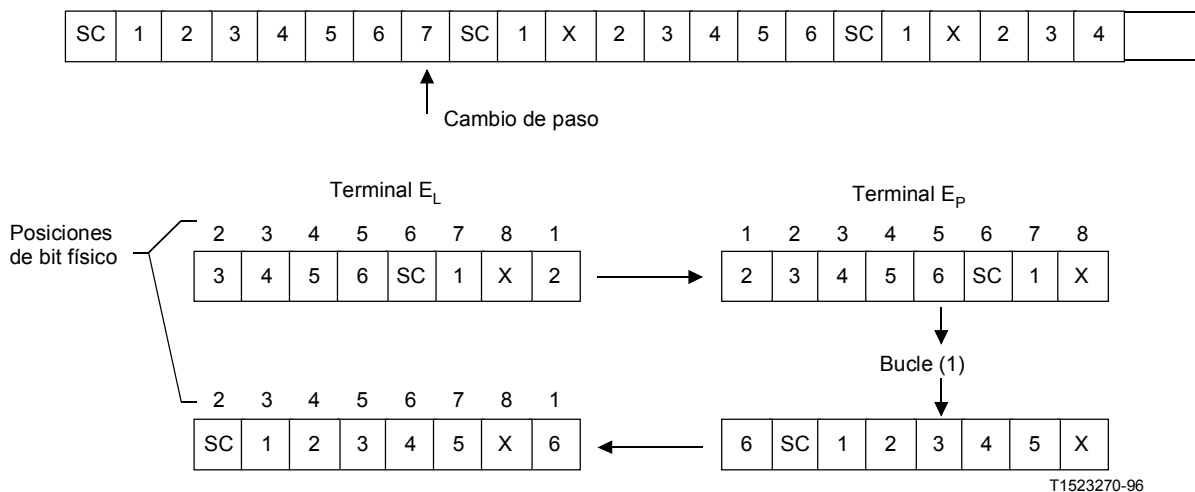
| SC | 1 | 2 | 3 | 4 | 5 | 6 | 7 | SC | 1 | X | 2 | 3 | 4 | 5 | 6 | SC | 1 | X | 2 | 3 | 4 | |
|---|---|---|---|---|---|---|---|---|---|---|---|---|---|---|---|---|---|---|---|---|---|---|

Cambio de paso

Terminal $E_L$

Terminal $E_P$

Posiciones de bit físico

| 2 | 3 | 4 | 5 | 6 | 7 | 8 | 1 |
|---|---|---|---|---|---|---|---|
| 3 | 4 | 5 | 6 | SC | 1 | X | 2 |

| 1 | 2 | 3 | 4 | 5 | 6 | 7 | 8 |
|---|---|---|---|---|---|---|---|
| 2 | 3 | 4 | 5 | 6 | SC | 1 | X |

Bucle (1)

| 2 | 3 | 4 | 5 | 6 | 7 | 8 | 1 |
|---|---|---|---|---|---|---|---|
| SC | 1 | 2 | 3 | 4 | 5 | X | 6 |

| 6 | SC | 1 | 2 | 3 | 4 | 5 | X |
|---|---|---|---|---|---|---|---|

T1523270-96